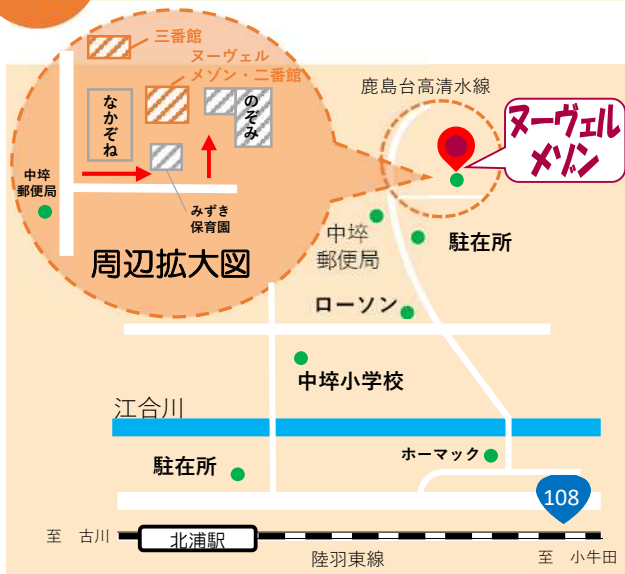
三番館
ヌーヴェル
メゾン・二番館
なかぞね
のぞみ
中埣
郵便局
みずき
保育園
周辺拡大図
鹿島台高清水線
ヌーヴェル
メゾン
中埣
郵便局
駐在所
ローソン
中埣小学校
江合川
ホーマック
駐在所
108
至　古川
北浦駅
陸羽東線
至　小牛田